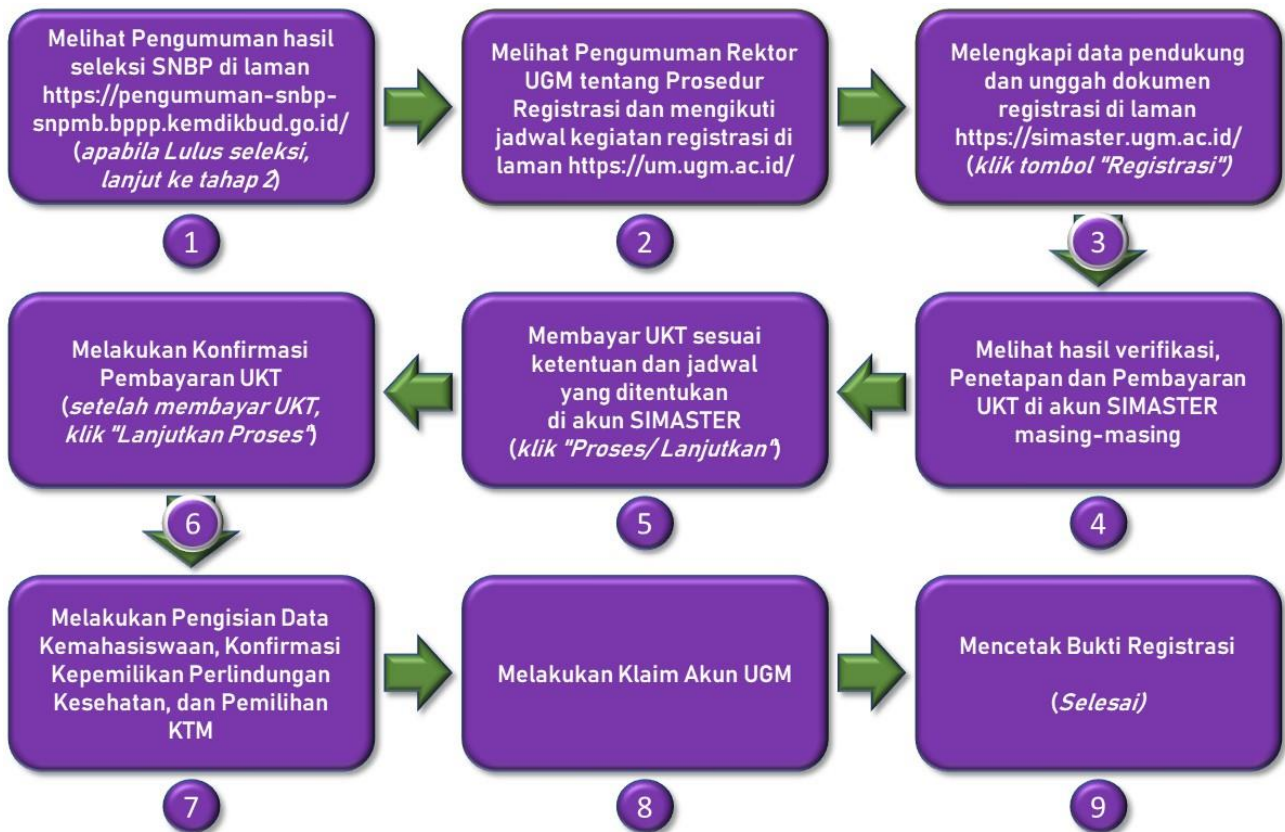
Melihat Pengumuman hasil seleksi SNBP di laman https://pengumuman-snbp-snpmb.bppp.kemdikbud.go.id/ (apabila Lulus seleksi, lanjut ke tahap 2)

1

Melihat Pengumuman Rektor UGM tentang Prosedur Registrasi dan mengikuti jadwal kegiatan registrasi di laman https://um.ugm.ac.id/

2

Melengkapi data pendukung dan unggah dokumen registrasi di laman https://simaster.ugm.ac.id/ (klik tombol "Registrasi")

3

Melihat hasil verifikasi, Penetapan dan Pembayaran UKT di akun SIMASTER masing-masing

4

Membayar UKT sesuai ketentuan dan jadwal yang ditentukan di akun SIMASTER (klik "Proses/ Lanjutkan")

5

Melakukan Konfirmasi Pembayaran UKT (setelah membayar UKT, klik "Lanjutkan Proses")

6

Melakukan Pengisian Data Kemahasiswaan, Konfirmasi Kepemilikan Perlindungan Kesehatan, dan Pemilihan KTM

7

Melakukan Klaim Akun UGM

8

Mencetak Bukti Registrasi

(Selesai)

9